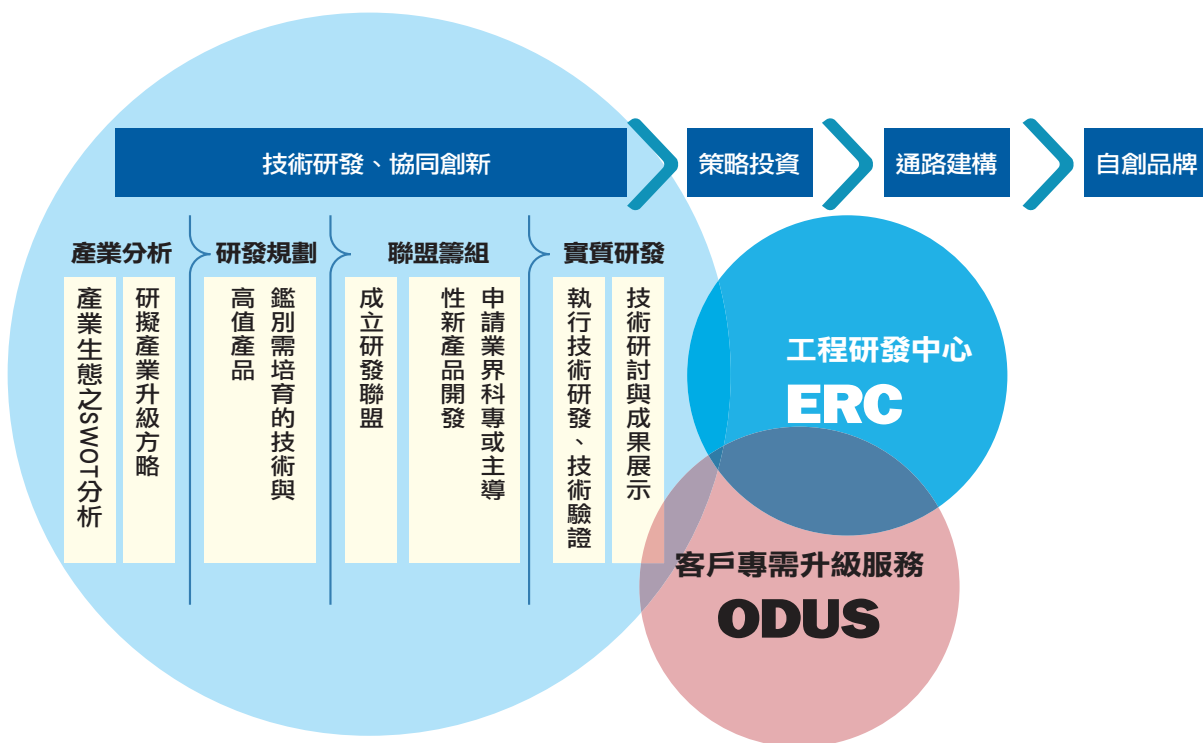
技術研發、協同創新

策略投資

通路建構

自創品牌

產業分析

產業生態之SWOT分析

研擬產業升級方略

研發規劃

鑑別需培育的技術與高值產品

聯盟籌組

成立研發聯盟

申請業界科專或主導性新產品開發

實質研發

執行技術研發、技術驗證

技術研討與成果展示

工程研發中心

ERC

客戶專需升級服務

ODUS